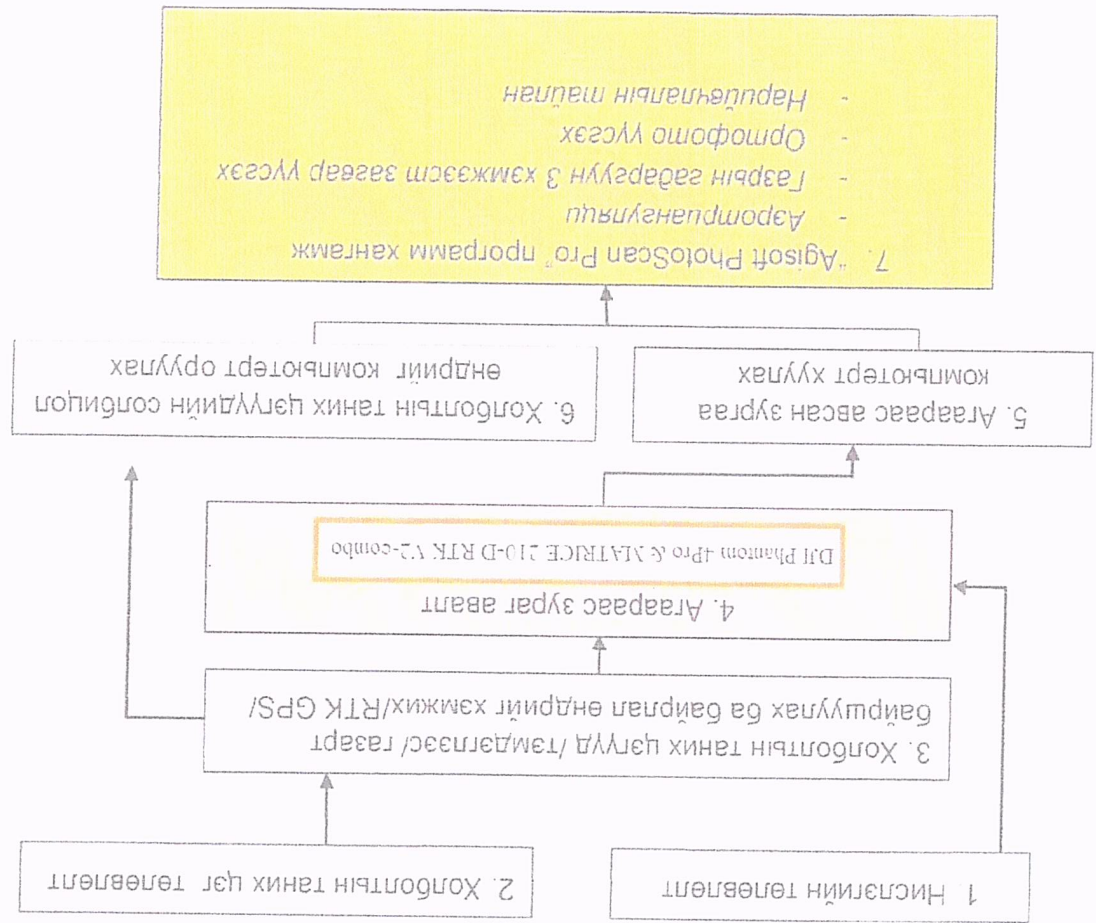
1. Нислэгийн төлөвлөлт

2. Холболтын тэмдэгийн цэг төлөвлөлт

3. Холболтын тэмдэгийн цэгүүд /тэмдэглэгээ/ газарт байршуулах ба байрлал өндрийн хэмжих/RTK GPS/

4. Агаараас зураг авалт

DJI Phantom 4Pro & MATRICE 210-D RTK V2-combo

5. Агаараас авсан зурагa компьютерт хуулах

6. Холболтын тэмдэгийн цэгүүдийн солбицол өндрийг компьютерт оруулах

7. "Agisoft PhotoScan Pro" програм хангамж

- Аэротриангуляци
- Газрын гадаргуун 3 хэмжээст загвар үүсгэх
- Ортофото үүсгэх
- Нарийвчилсан тайлан